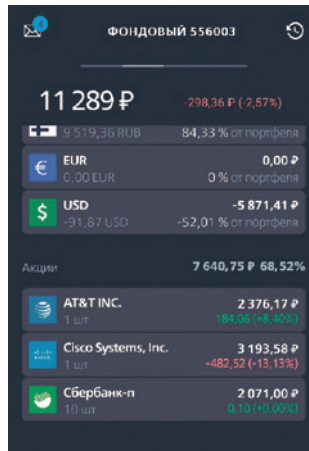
4

ФОНДОВЫЙ 556003

11 289 ₽

-298,36 ₽ (-2,57%)

9 519,36 RUB

84,33 % от портфеля

€

EUR

0,00 EUR

0,00 ₽

0 % от портфеля

$

USD

-91,87 USD

-5 871,41 ₽

-52,01 % от портфеля

Акции

7 640,75 ₽ 68,52%

AT&T INC.

1 шт

2 376,17 ₽

184,06 (+8,40%)

Cisco Systems, Inc.

1 шт

3 193,58 ₽

-482,52 (-13,13%)

Сбербанк-п

10 шт

2 071,00 ₽

0,10 (+0,00%)